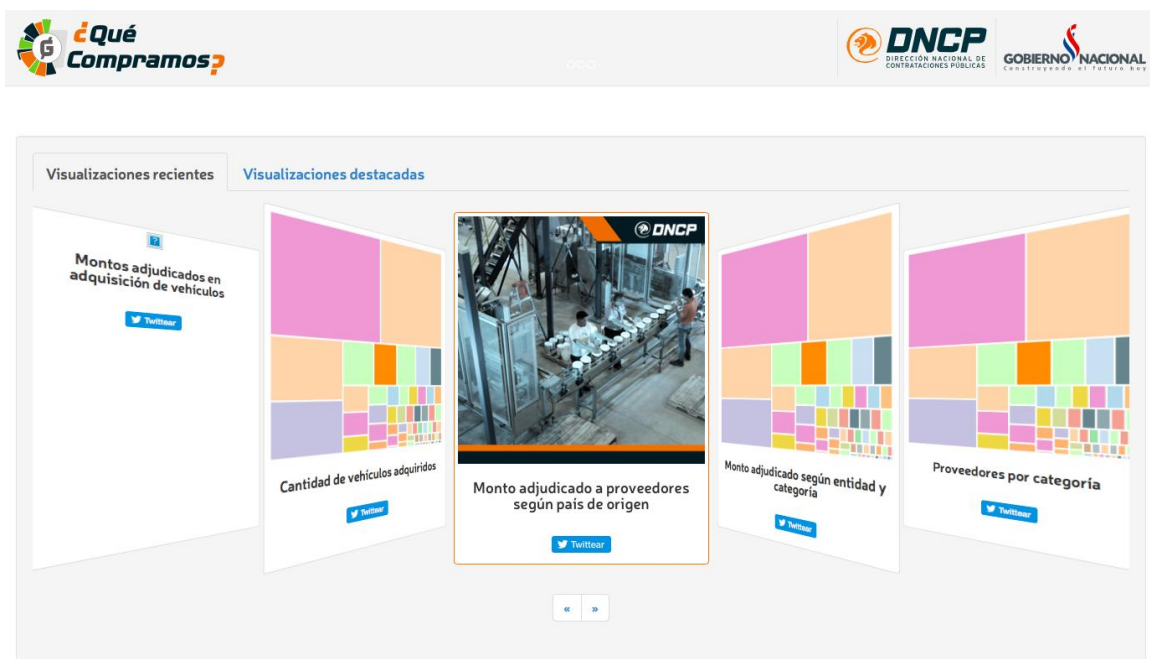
¿Qué Compramos?

DNCP
DIRECCIÓN NACIONAL DE CONTRATACIONES PÚBLICAS

GOBIERNO NACIONAL
Construyendo el futuro hoy

Visualizaciones recientes

Visualizaciones destacadas

Montos adjudicados en adquisición de vehículos

Twittear

Cantidad de vehículos adquiridos

Twittear

DNCP

Monto adjudicado a proveedores según país de origen

Twittear

Monto adjudicado según entidad y categoría

Twittear

Proveedores por categoría

Twittear

«

»